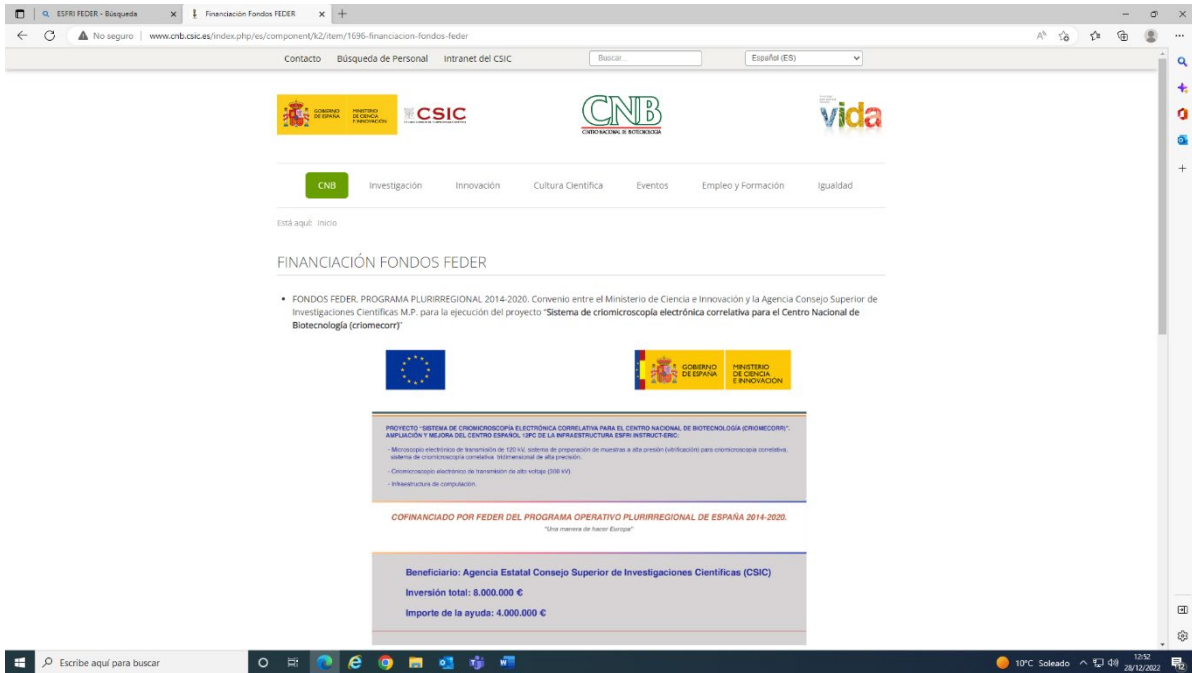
ESFRI FEDER - Búsqueda
Financiación Fondos FEDER

No seguro | www.cnb.csic.es/index.php/es/component/k2/item/1696-financiacion-fondos-feder

Contacto Búsqueda de Personal Intranet del CSIC Buscar... Español (ES)

GOBIERNO DE ESPAÑA MINISTERIO DE CIENCIA E INNOVACIÓN CSIC

CNB CENTRO NACIONAL DE BIOTECNOLOGÍA

vida

CNB Investigación Innovación Cultura Científica Eventos Empleo y Formación Igualdad

Está aquí: Inicio

FINANCIACIÓN FONDOS FEDER

• FONDOS FEDER. PROGRAMA PLURIRREGIONAL 2014-2020. Convenio entre el Ministerio de Ciencia e Innovación y la Agencia Consejo Superior de Investigaciones Científicas M.P. para la ejecución del proyecto "Sistema de criomicroscopía electrónica correlativa para el Centro Nacional de Biotecnología (criomecorr)"

GOBIERNO DE ESPAÑA MINISTERIO DE CIENCIA E INNOVACIÓN

PROYECTO "SISTEMA DE CRIOMICROSCOPÍA ELECTRÓNICA CORRELATIVA PARA EL CENTRO NACIONAL DE BIOTECNOLOGÍA (CRIOMECORR)". AMPLIACIÓN Y MEJORA DEL CENTRO ESPAÑOL 12PC DE LA INFRAESTRUCTURA ESFRI INSTRUCT-ERIC:

- Microscopio electrónico de transmisión de 120 kV, sistema de preparación de muestras a alta presión (vitrificación) para criomicroscopía correlativa, sistema de criomicroscopía correlativa tridimensional de alta precisión.

- Criomicroscopio electrónico de transmisión de alto voltaje (300 kV).

- Infraestructura de computación.

COFINANCIADO POR FEDER DEL PROGRAMA OPERATIVO PLURIRREGIONAL DE ESPAÑA 2014-2020.
"Una manera de hacer Europa"

Beneficiario: Agencia Estatal Consejo Superior de Investigaciones Científicas (CSIC)
Inversión total: 8.000.000 €
Importe de la ayuda: 4.000.000 €

Escribe aquí para buscar
10°C Soleado 12:52 28/12/2022